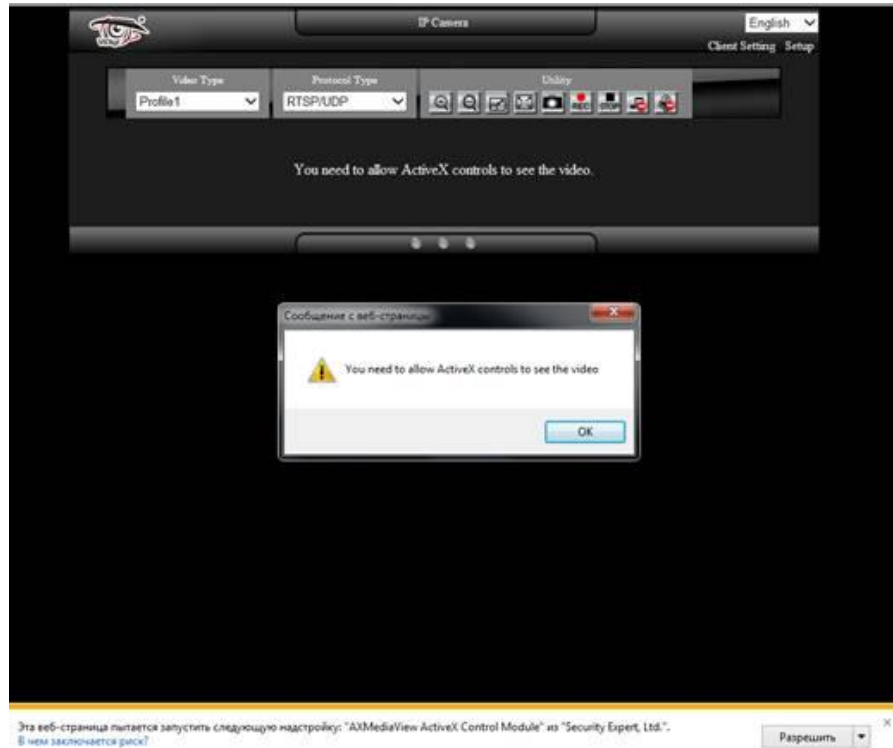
IP Camera

English

Client Setting Setup

Video Type
Profile1

Protocol Type
RTSP/UDP

Utility

REC

STOP

You need to allow ActiveX controls to see the video.

Сообщение с веб-страницы

You need to allow ActiveX controls to see the video

OK

Эта веб-страница пытается запустить следующую надстройку: "AXMediaView ActiveX Control Module" из "Security Expert, Ltd.".
В чем заключается риск?

Разрешить